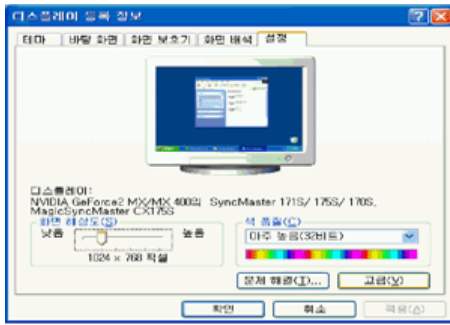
디스플레이 등록 정보

테마 | 바탕 화면 | 화면 보호기 | 화면 배색 | 설정

디스플레이:
NVIDIA GeForce2 MX/MX 400의 SyncMaster 171S/ 175S/ 170S, MagicSyncMaster CX175S

화면 해상도(S)
낮음 높음
1024 × 768 픽셀

색 품질(C)
아주 높음(32비트)

문제 해결(T)... 고급(V)

확인 취소 적용(A)